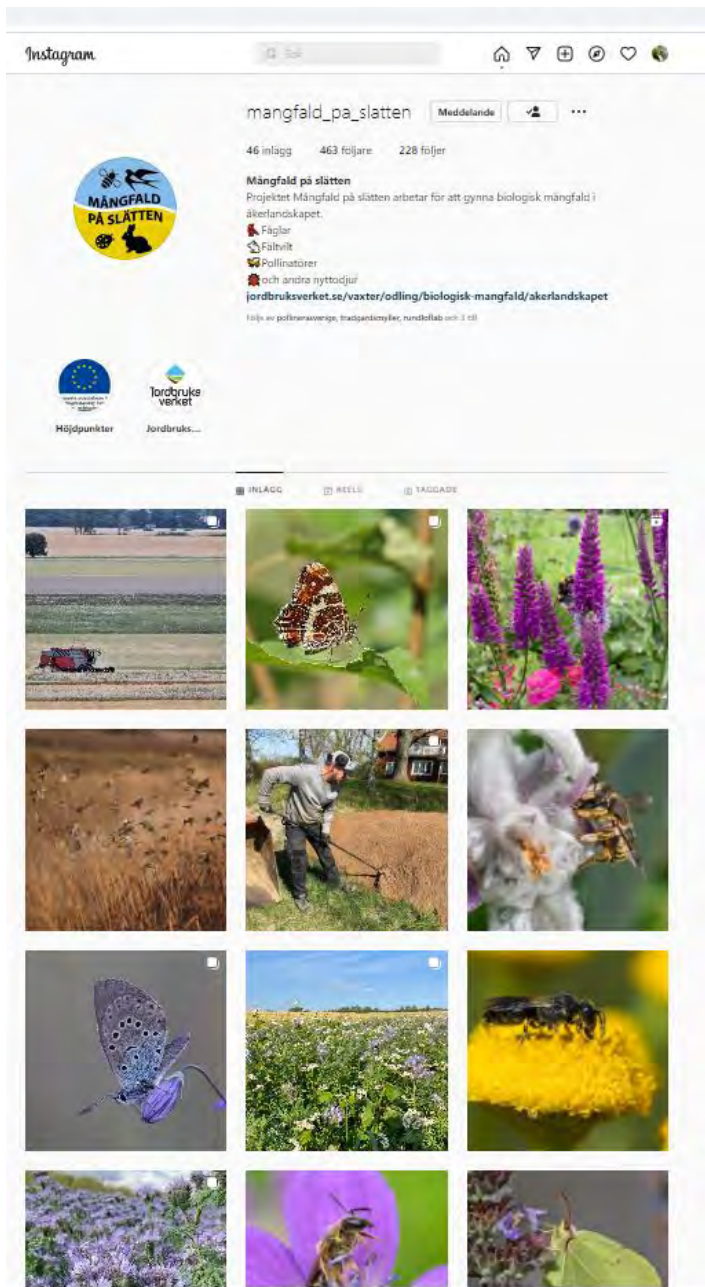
Instagram

Sök

mangfald_pa_slatten Meddelande ...

46 inlägg 463 följare 228 följer

MÅNGFALD PÅ SLÄTTEN

Mångfald på slätten
Projektet Mångfald på slätten arbetar för att gynna biologisk mångfald i åkerlandskapet.
Fåglar
Fältvilt
Pollinatörer
och andra nyttodjur
jordbruksverket.se/vaxter/odling/biologisk-mangfald/akerlandskapet

Följs av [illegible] och 3 till

Höjdpunkter

Jordbruksverket
Jordbruks...

INLÄGG REELS TAGGADE